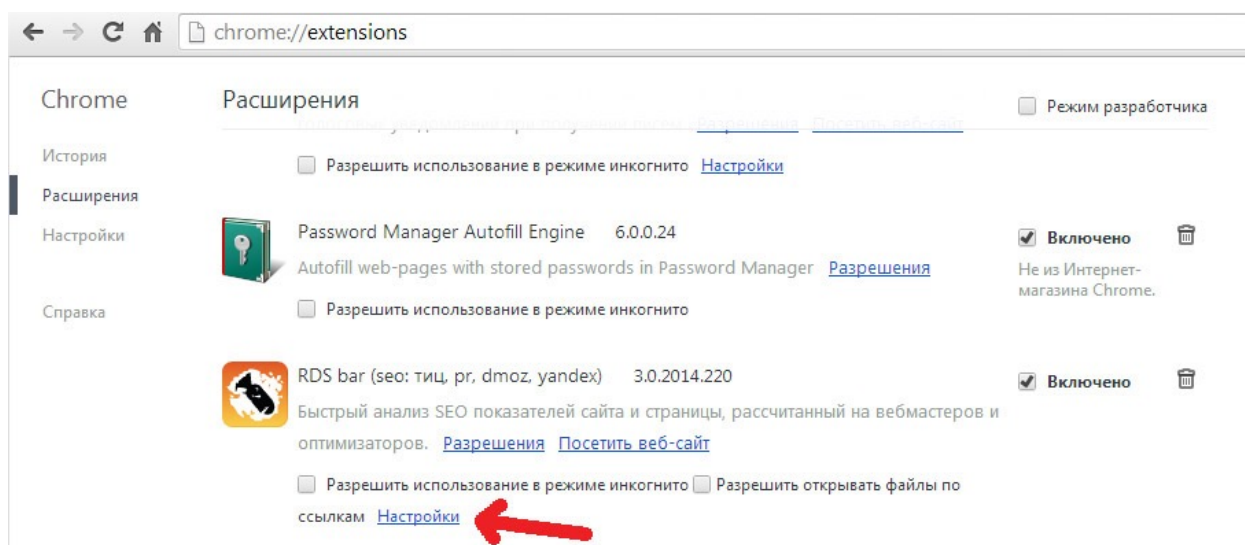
chrome://extensions

Chrome

История

Расширения

Настройки

Справка

Расширения

Режим разработчика

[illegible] Разрешения Посетить веб-сайт

Разрешить использование в режиме инкогнито Настройки

Password Manager Autofill Engine 6.0.0.24

Autofill web-pages with stored passwords in Password Manager Разрешения

Разрешить использование в режиме инкогнито

Включено

Не из Интернет-магазина Chrome.

RDS bar (seo: тиц, pr, dmoz, yandex) 3.0.2014.220

Быстрый анализ SEO показателей сайта и страницы, рассчитанный на вебмастеров и оптимизаторов. Разрешения Посетить веб-сайт

Разрешить использование в режиме инкогнито Разрешить открывать файлы по ссылкам Настройки

Включено